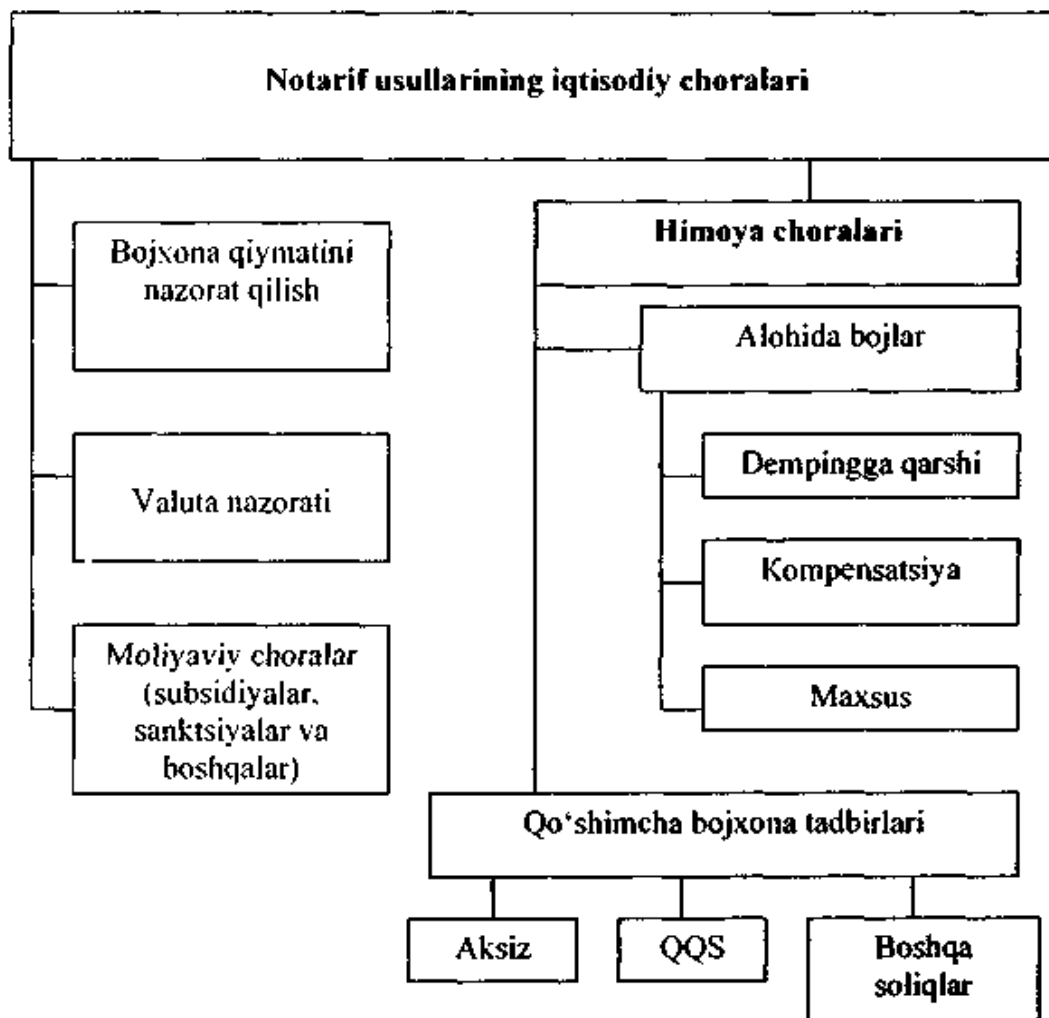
Notarif usullarining iqtisodiy choralari

Bojxona qiymatini nazorat qilish

Valuta nazorati

Moliyaviy choralar (subsidiyalar, sanktsiyalar va boshqalar)

Himoya choralari

Alohida bojlar

Dempingga qarshi

Kompensatsiya

Maxsus

Qo'shimcha bojxona tadbirlari

Aksiz

QQS

Boshqa soliqlar